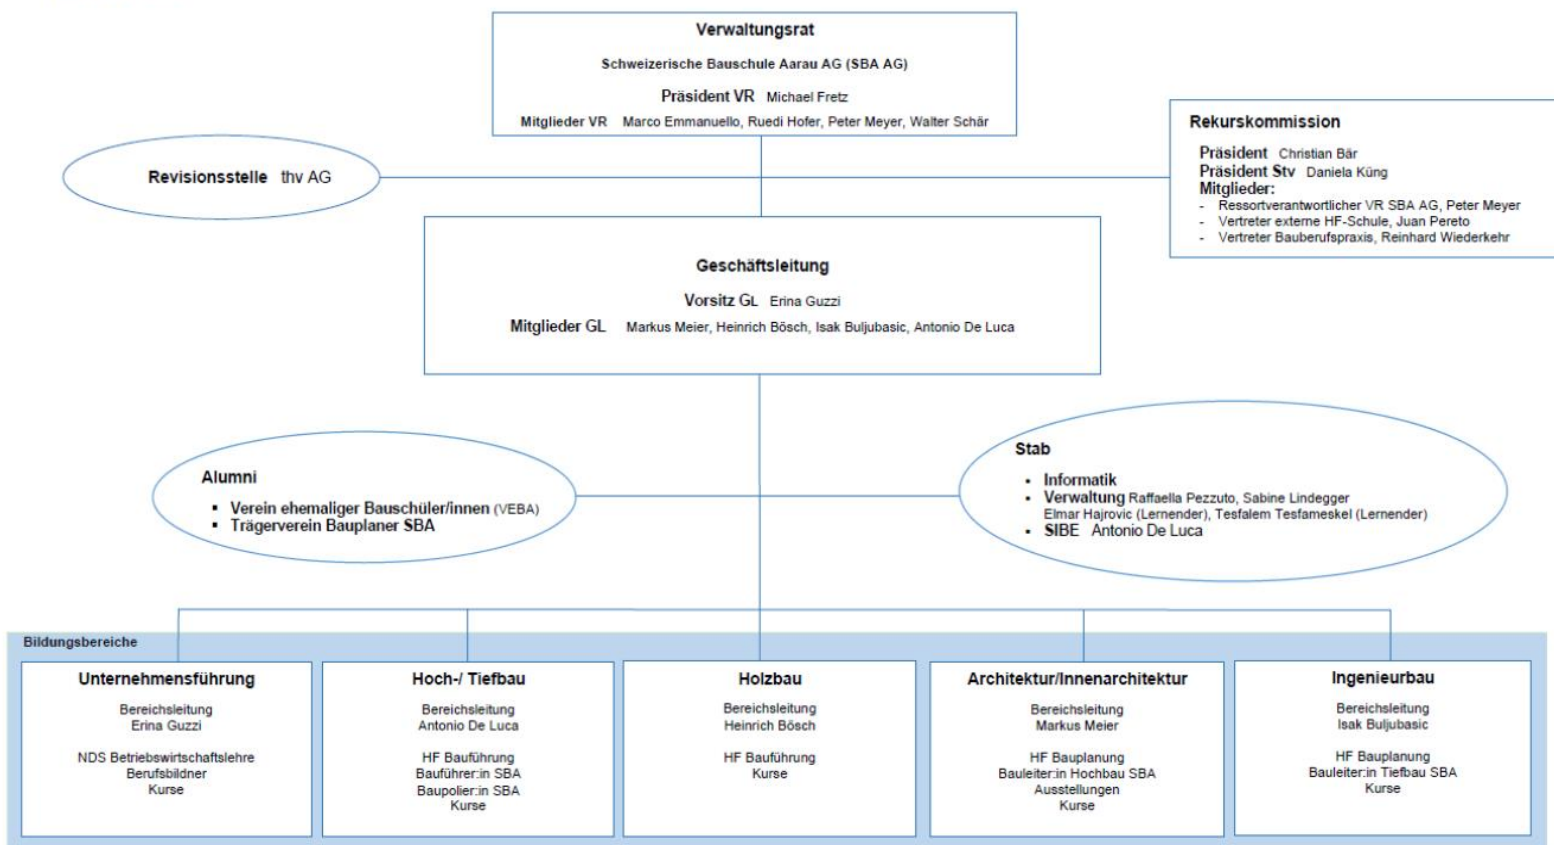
Verwaltungsrat

Schweizerische Bauschule Aarau AG (SBA AG)

Präsident VR Michael Fretz

Mitglieder VR Marco Emmanuello, Ruedi Hofer, Peter Meyer, Walter Schär

Rekurskommission

Präsident Christian Bär
Präsident Stv Daniela Küng
Mitglieder:
- Ressortverantwortlicher VR SBA AG, Peter Meyer
- Vertreter externe HF-Schule, Juan Pereto
- Vertreter Bauberufspraxis, Reinhard Wiederkehr

Revisionsstelle thv AG

Geschäftsleitung

Vorsitz GL Erina Guzzi

Mitglieder GL Markus Meier, Heinrich Bösch, Isak Buljubasic, Antonio De Luca

Alumni

▪ Verein ehemaliger Bauschüler/innen (VEBA)
▪ Trägerverein Bauplaner SBA

Stab

• Informatik
• Verwaltung Raffaella Pezzuto, Sabine Lindegger Elmar Hajrovic (Lernender), Tesfalem Tesfameskel (Lernender)
• SIBE Antonio De Luca

Bildungsbereiche

Unternehmensführung

Bereichsleitung
Erina Guzzi

NDS Betriebswirtschaftslehre
Berufsbildner
Kurse

Hoch-/ Tiefbau

Bereichsleitung
Antonio De Luca

HF Bauführung
Bauführer:in SBA
Baupolier:in SBA
Kurse

Holzbau

Bereichsleitung
Heinrich Bösch

HF Bauführung
Kurse

Architektur/Innenarchitektur

Bereichsleitung
Markus Meier

HF Bauplanung
Bauleiter:in Hochbau SBA
Ausstellungen
Kurse

Ingenieurbau

Bereichsleitung
Isak Buljubasic

HF Bauplanung
Bauleiter:in Tiefbau SBA
Kurse